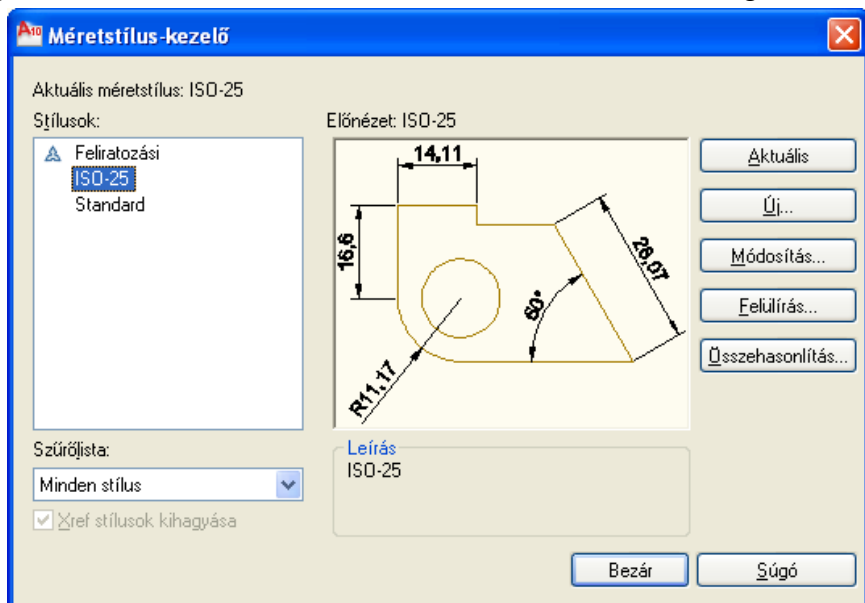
Méretstílus-kezelő

Aktuális méretstílus: ISO-25

Stílusok:

Feliratozási
ISO-25
Standard

Előnézet: ISO-25

14,11
16,6
28,07
60°
R11,17

Aktuális
Új...
Módosítás...
Felülírás...
Összehasonlítás...

Szűrőlista:

Minden stílus

Xref stílusok kihagyása

Leírás
ISO-25

Bezár
Súgó